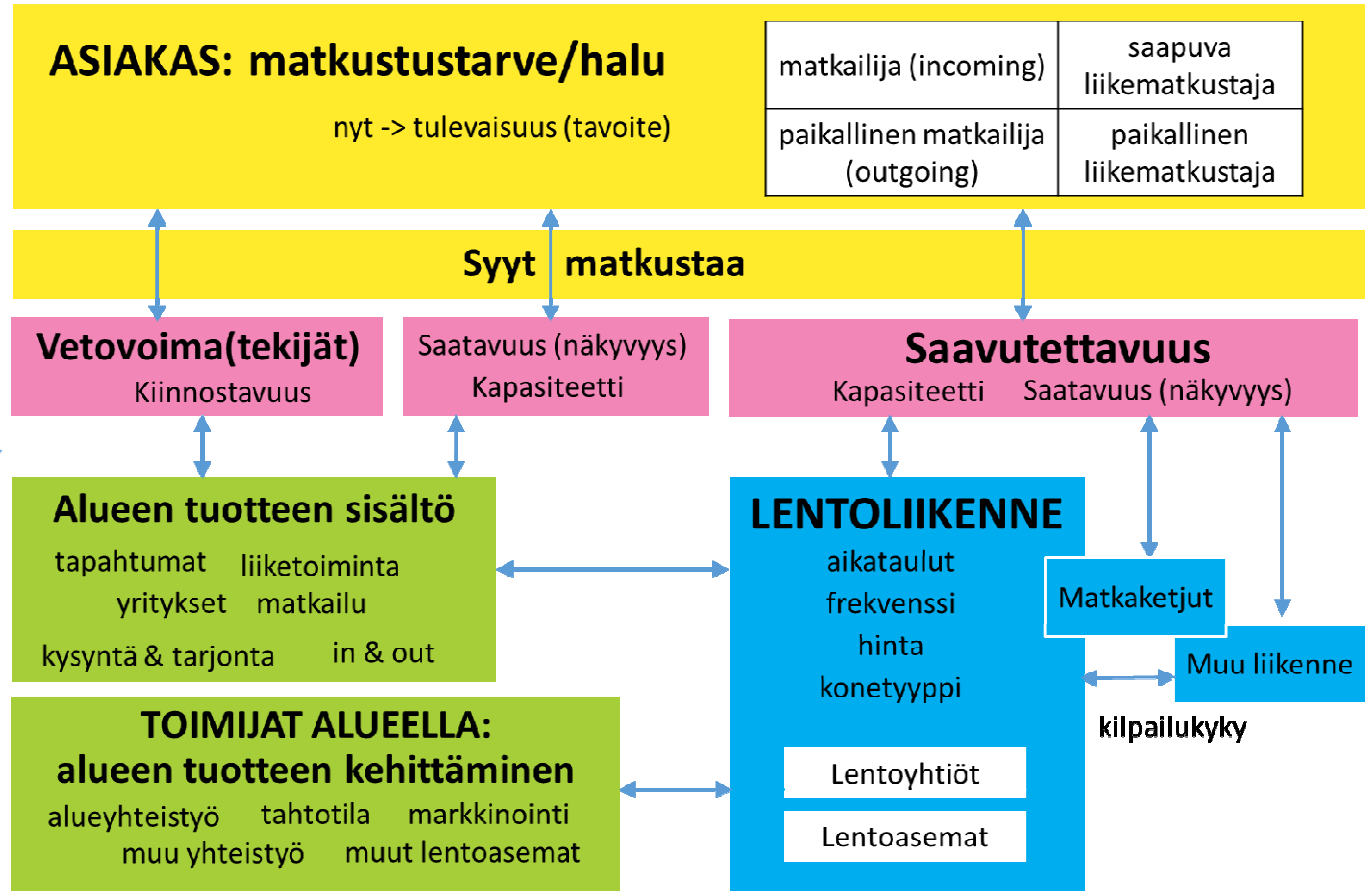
ASIAKAS: matkustustarve/halu

nyt -> tulevaisuus (tavoite)

| matkailija (incoming) | saapuva liikematkustaja |
|---|---|
| paikallinen matkailija (outgoing) | paikallinen liikematkustaja |

Syyt matkustaa

Vetovoima(tekijät)
Kiinnostavuus

Saatavuus (näkyvyys)
Kapasiteetti

Saavutettavuus
Kapasiteetti Saatavuus (näkyvyys)

Alueen tuotteen sisältö
tapahtumat liiketoiminta
yritykset matkailu
kysyntä & tarjonta in & out

LENTOLIIKENNE
aikataulut
frekvenssi
hinta
konetyyppi

Matkaketjut

Muu liikenne

kilpailukyky

Lentoyhtiöt

Lentoasemat

TOIMIJAT ALUEELLA:
alueen tuotteen kehittäminen
alueyhteistyö tahtotila markkinointi
muu yhteistyö muut lentoasemat